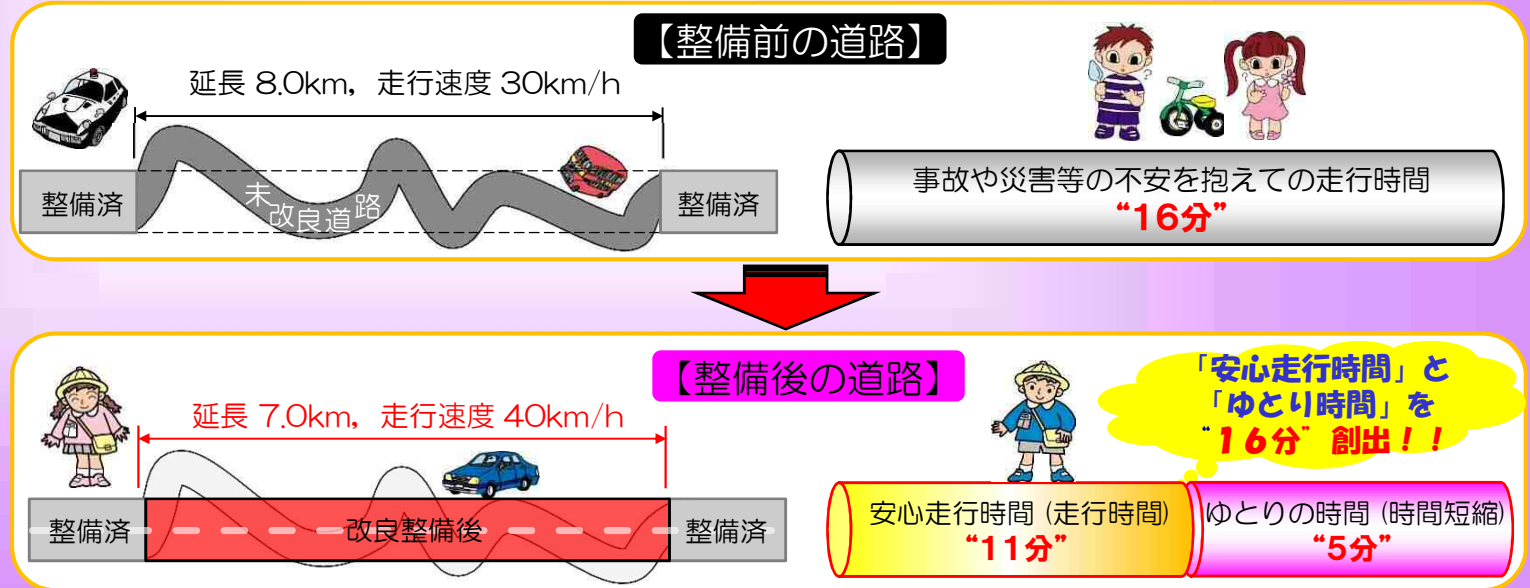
【整備前の道路】

延長 8.0km，走行速度 30km/h

整備済

未改良道路

整備済

事故や災害等の不安を抱えての走行時間
“16分”

【整備後の道路】

延長 7.0km，走行速度 40km/h

整備済

改良整備後

整備済

「安心走行時間」と
「ゆとり時間」を
“16分”創出！！

安心走行時間（走行時間）
“11分”

ゆとりの時間（時間短縮）
“5分”